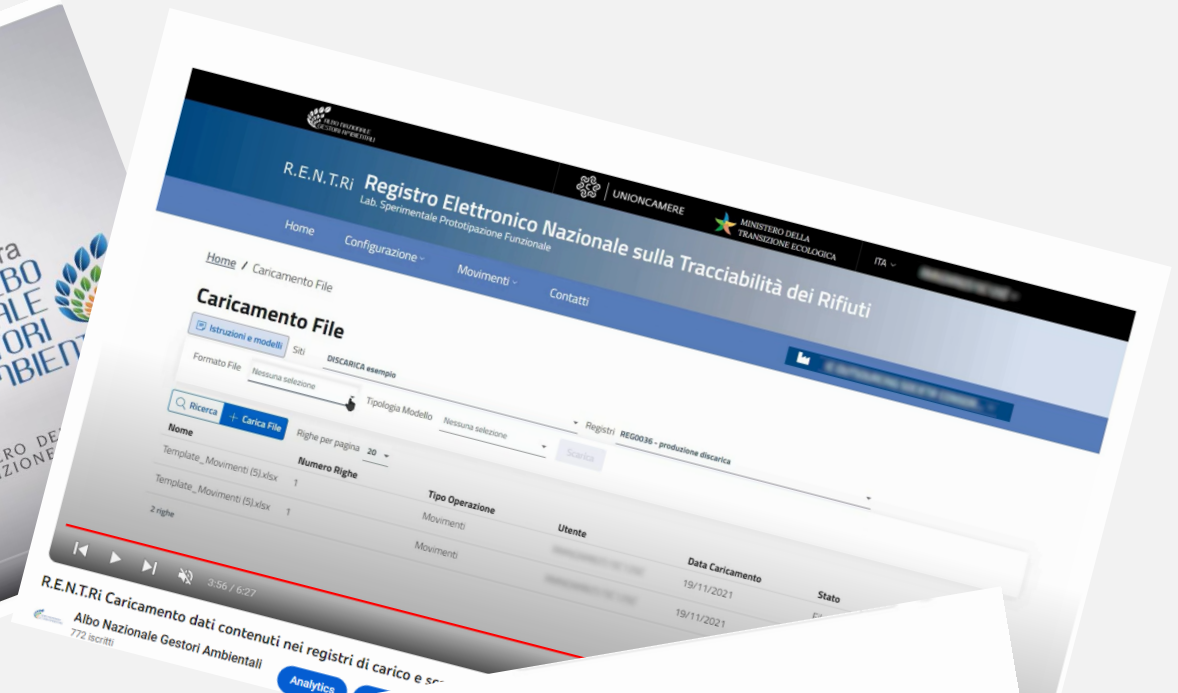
ra
LBO
ALE
TORI
MBIENT

RO DE
ZIONE

ALBO NAZIONALE GESTORI AMBIENTALI

R.E.N.T.Ri Registro Elettronico Nazionale sulla Tracciabilità dei Rifiuti
Lab. Sperimentale Prototipazione Funzionale

UNIONCAMERE
MINISTERO DELLA TRANSIZIONE ECOLOGICA
ITA

Home Configurazione Movimenti Contatti

Home / Caricamento File

Caricamento File

Istruzioni e modelli Siti DISCARICA esempio

Formato File Nessuna selezione Tipologia Modello Nessuna selezione Registri REG0036 - produzione discarica

Scarica

Ricerca + Carica File Righe per pagina 20

| Nome | Numero Righe | Tipo Operazione | Utente | Data Caricamento | Stato |
|---|---|---|---|---|---|
| Template_Movimenti (5).xlsx | 1 | Movimenti | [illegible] | 19/11/2021 | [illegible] |
| Template_Movimenti (5).xlsx | 1 | Movimenti | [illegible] | 19/11/2021 | |

2 righe

3:56 / 6:27

R.E.N.T.Ri Caricamento dati contenuti nei registri di carico e sc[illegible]
Albo Nazionale Gestori Ambientali
772 iscritti
Analytics